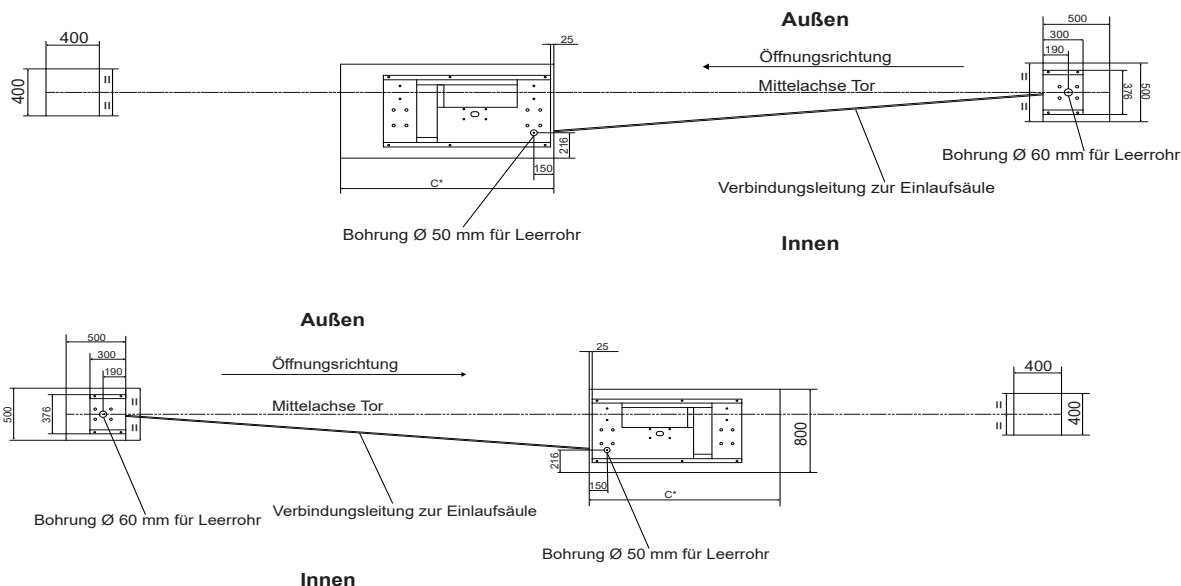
400

400

=

=

25

Außen

Öffnungsrichtung

Mittelachse Tor

500

300

190

=

=

376

500

216

150

C*

Bohrung Ø 60 mm für Leerrohr

Verbindungsleitung zur Einlaufsäule

Bohrung Ø 50 mm für Leerrohr

Innen

Außen

500

300

190

500

376

=

=

Öffnungsrichtung

Mittelachse Tor

25

800

216

150

C*

400

=

=

400

Verbindungsleitung zur Einlaufsäule

Bohrung Ø 60 mm für Leerrohr

Bohrung Ø 50 mm für Leerrohr

Innen